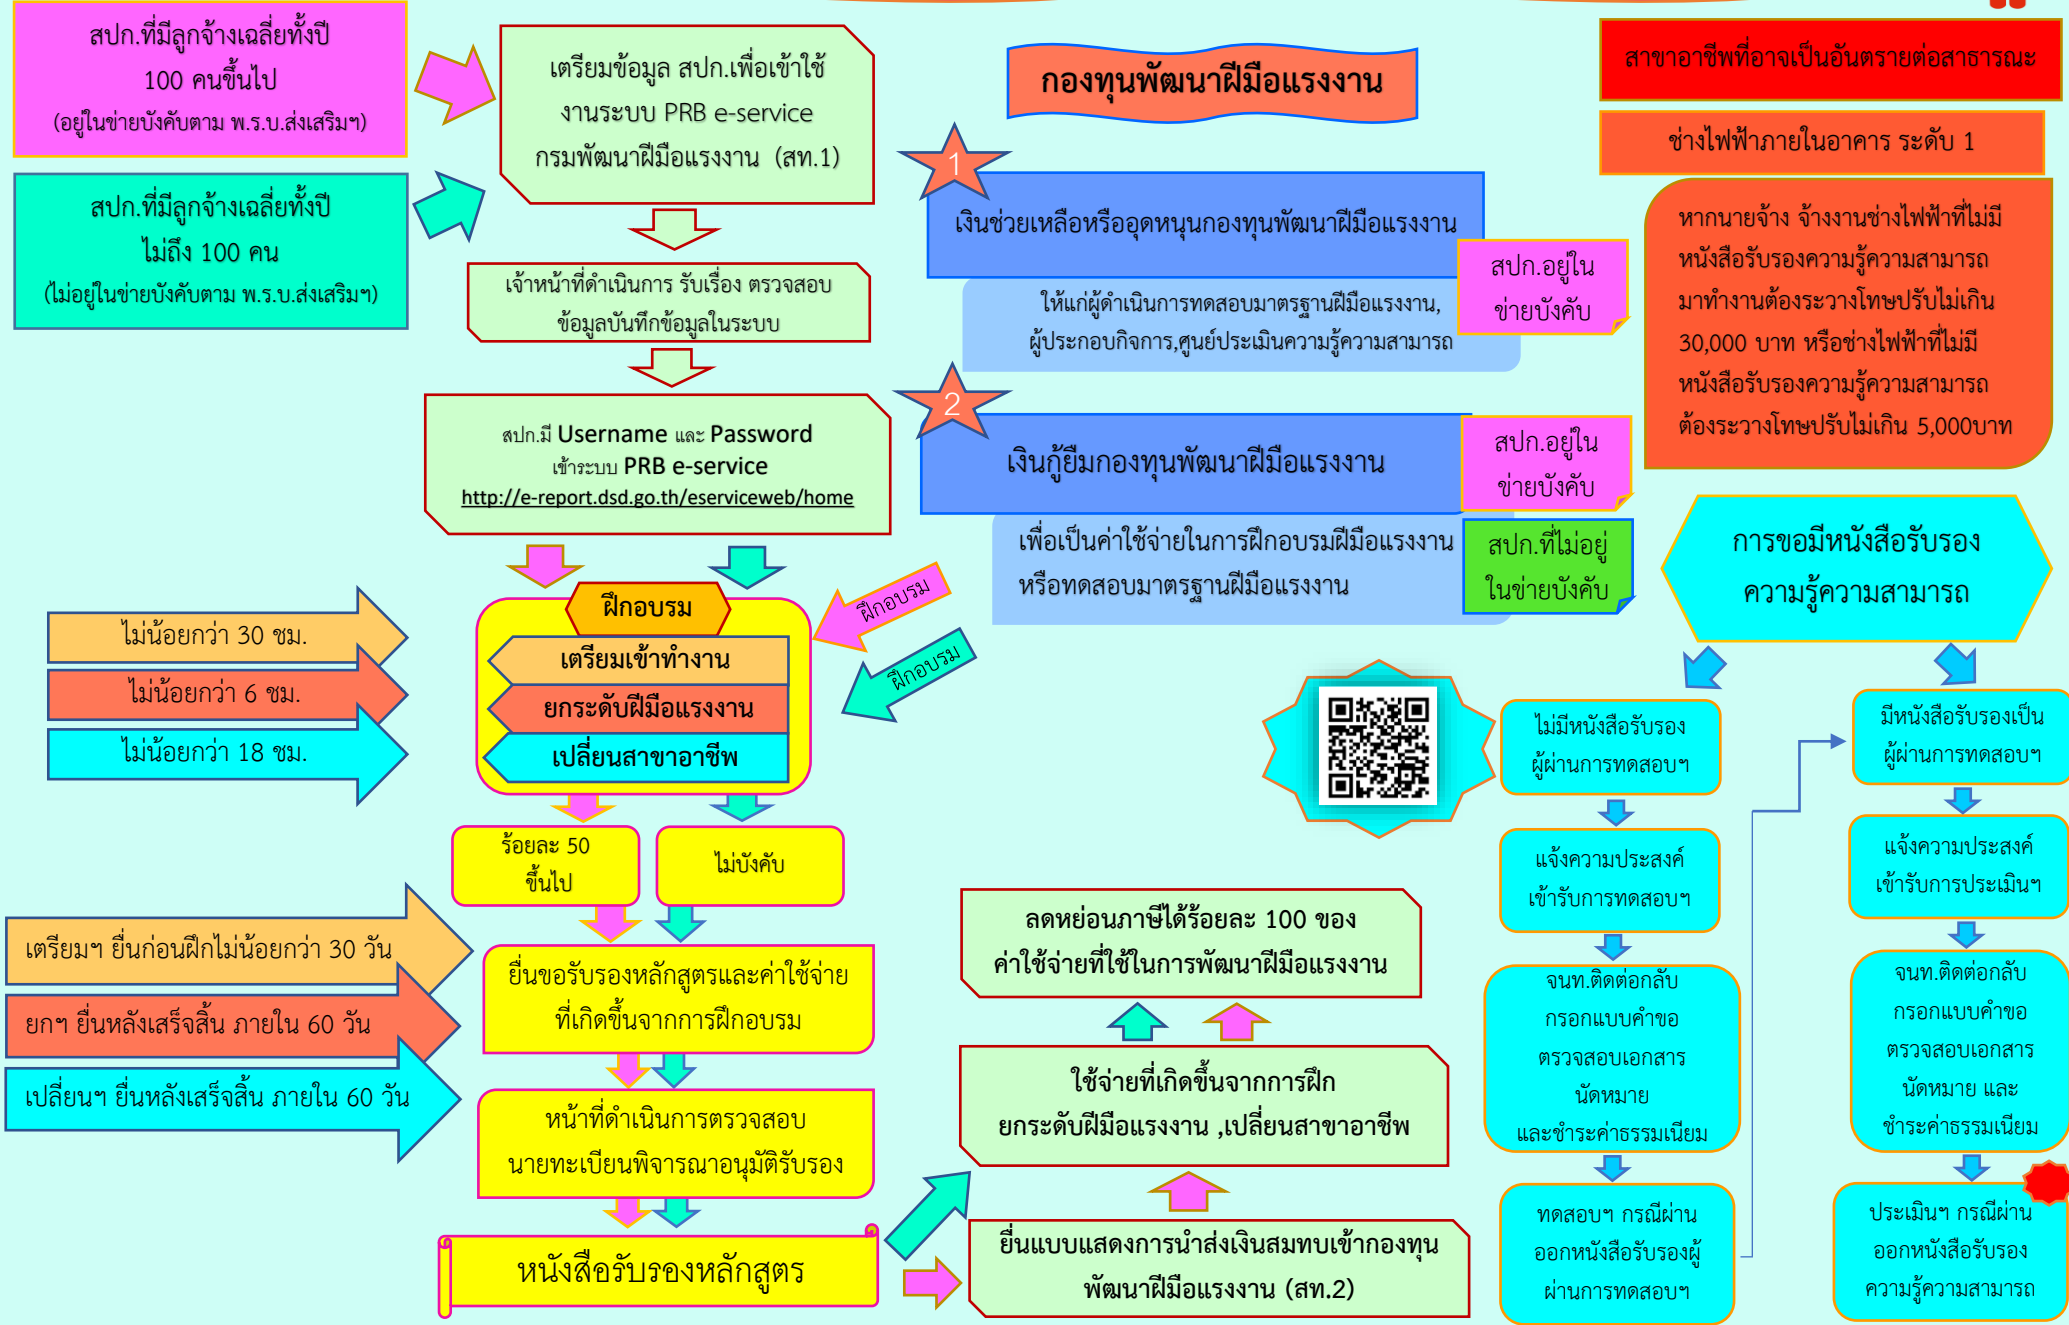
สปก.ที่มีลูกจ้างเฉลี่ยทั้งปี 100 คนขึ้นไป (อยู่ในข่ายบังคับตาม พ.ร.บ.ส่งเสริมฯ)

สปก.ที่มีลูกจ้างเฉลี่ยทั้งปี ไม่ถึง 100 คน (ไม่อยู่ในข่ายบังคับตาม พ.ร.บ.ส่งเสริมฯ)

เตรียมข้อมูล สปก.เพื่อเข้าใช้งานระบบ PRB e-service กรมพัฒนาฝีมือแรงงาน (สท.1)

เจ้าหน้าที่ดำเนินการ รับเรื่อง ตรวจสอบข้อมูลบันทึกข้อมูลในระบบ

สปก.มี Username และ Password เข้าระบบ PRB e-service
http://e-report.dsd.go.th/eserviceweb/home

ฝึกอบรม
เตรียมเข้าทำงาน
ยกระดับฝีมือแรงงาน
เปลี่ยนสาขาอาชีพ

ไม่น้อยกว่า 30 ชม.
ไม่น้อยกว่า 6 ชม.
ไม่น้อยกว่า 18 ชม.

ฝึกอบรม
ฝึกอบรม

ร้อยละ 50 ขึ้นไป
ไม่บังคับ

เตรียมฯ ยื่นก่อนฝึกไม่น้อยกว่า 30 วัน
ยกฯ ยื่นหลังเสร็จสิ้น ภายใน 60 วัน
เปลี่ยนฯ ยื่นหลังเสร็จสิ้น ภายใน 60 วัน

ยื่นขอรับรองหลักสูตรและค่าใช้จ่ายที่เกิดขึ้นจากการฝึกอบรม

หน้าที่ดำเนินการตรวจสอบ นายทะเบียนพิจารณาอนุมัติรับรอง

หนังสือรับรองหลักสูตร

กองทุนพัฒนาฝีมือแรงงาน

1
เงินช่วยเหลือหรืออุดหนุนกองทุนพัฒนาฝีมือแรงงาน
สปก.อยู่ในข่ายบังคับ
ให้แก่ผู้ดำเนินการทดสอบมาตรฐานฝีมือแรงงาน, ผู้ประกอบกิจการ,ศูนย์ประเมินความรู้ความสามารถ

2
เงินกู้ยืมกองทุนพัฒนาฝีมือแรงงาน
สปก.อยู่ในข่ายบังคับ
เพื่อเป็นค่าใช้จ่ายในการฝึกอบรมฝีมือแรงงาน หรือทดสอบมาตรฐานฝีมือแรงงาน
สปก.ที่ไม่อยู่ในข่ายบังคับ

ลดหย่อนภาษีได้ร้อยละ 100 ของค่าใช้จ่ายที่ใช้ในการพัฒนาฝีมือแรงงาน

ใช้จ่ายที่เกิดขึ้นจากการฝึก ยกระดับฝีมือแรงงาน ,เปลี่ยนสาขาอาชีพ

ยื่นแบบแสดงการนำส่งเงินสมทบเข้ากองทุนพัฒนาฝีมือแรงงาน (สท.2)

สาขาอาชีพที่อาจเป็นอันตรายต่อสาธารณะ
ช่างไฟฟ้าภายในอาคาร ระดับ 1

หากนายจ้าง จ้างงานช่างไฟฟ้าที่ไม่มีหนังสือรับรองความรู้ความสามารถมาทำงานต้องระวางโทษปรับไม่เกิน 30,000 บาท หรือช่างไฟฟ้าที่ไม่มีหนังสือรับรองความรู้ความสามารถต้องระวางโทษปรับไม่เกิน 5,000บาท

การขอมีหนังสือรับรองความรู้ความสามารถ

ไม่มีหนังสือรับรองผู้ผ่านการทดสอบฯ
แจ้งความประสงค์เข้ารับการทดสอบฯ
จนท.ติดต่อกลับ กรอกแบบคำขอ ตรวจสอบเอกสาร นัดหมาย และชำระค่าธรรมเนียม
ทดสอบฯ กรณีผ่าน ออกหนังสือรับรองผู้ผ่านการทดสอบฯ

มีหนังสือรับรองเป็นผู้ผ่านการทดสอบฯ
แจ้งความประสงค์เข้ารับการประเมินฯ
จนท.ติดต่อกลับ กรอกแบบคำขอ ตรวจสอบเอกสาร นัดหมาย และ ชำระค่าธรรมเนียม
ประเมินฯ กรณีผ่าน ออกหนังสือรับรองความรู้ความสามารถ